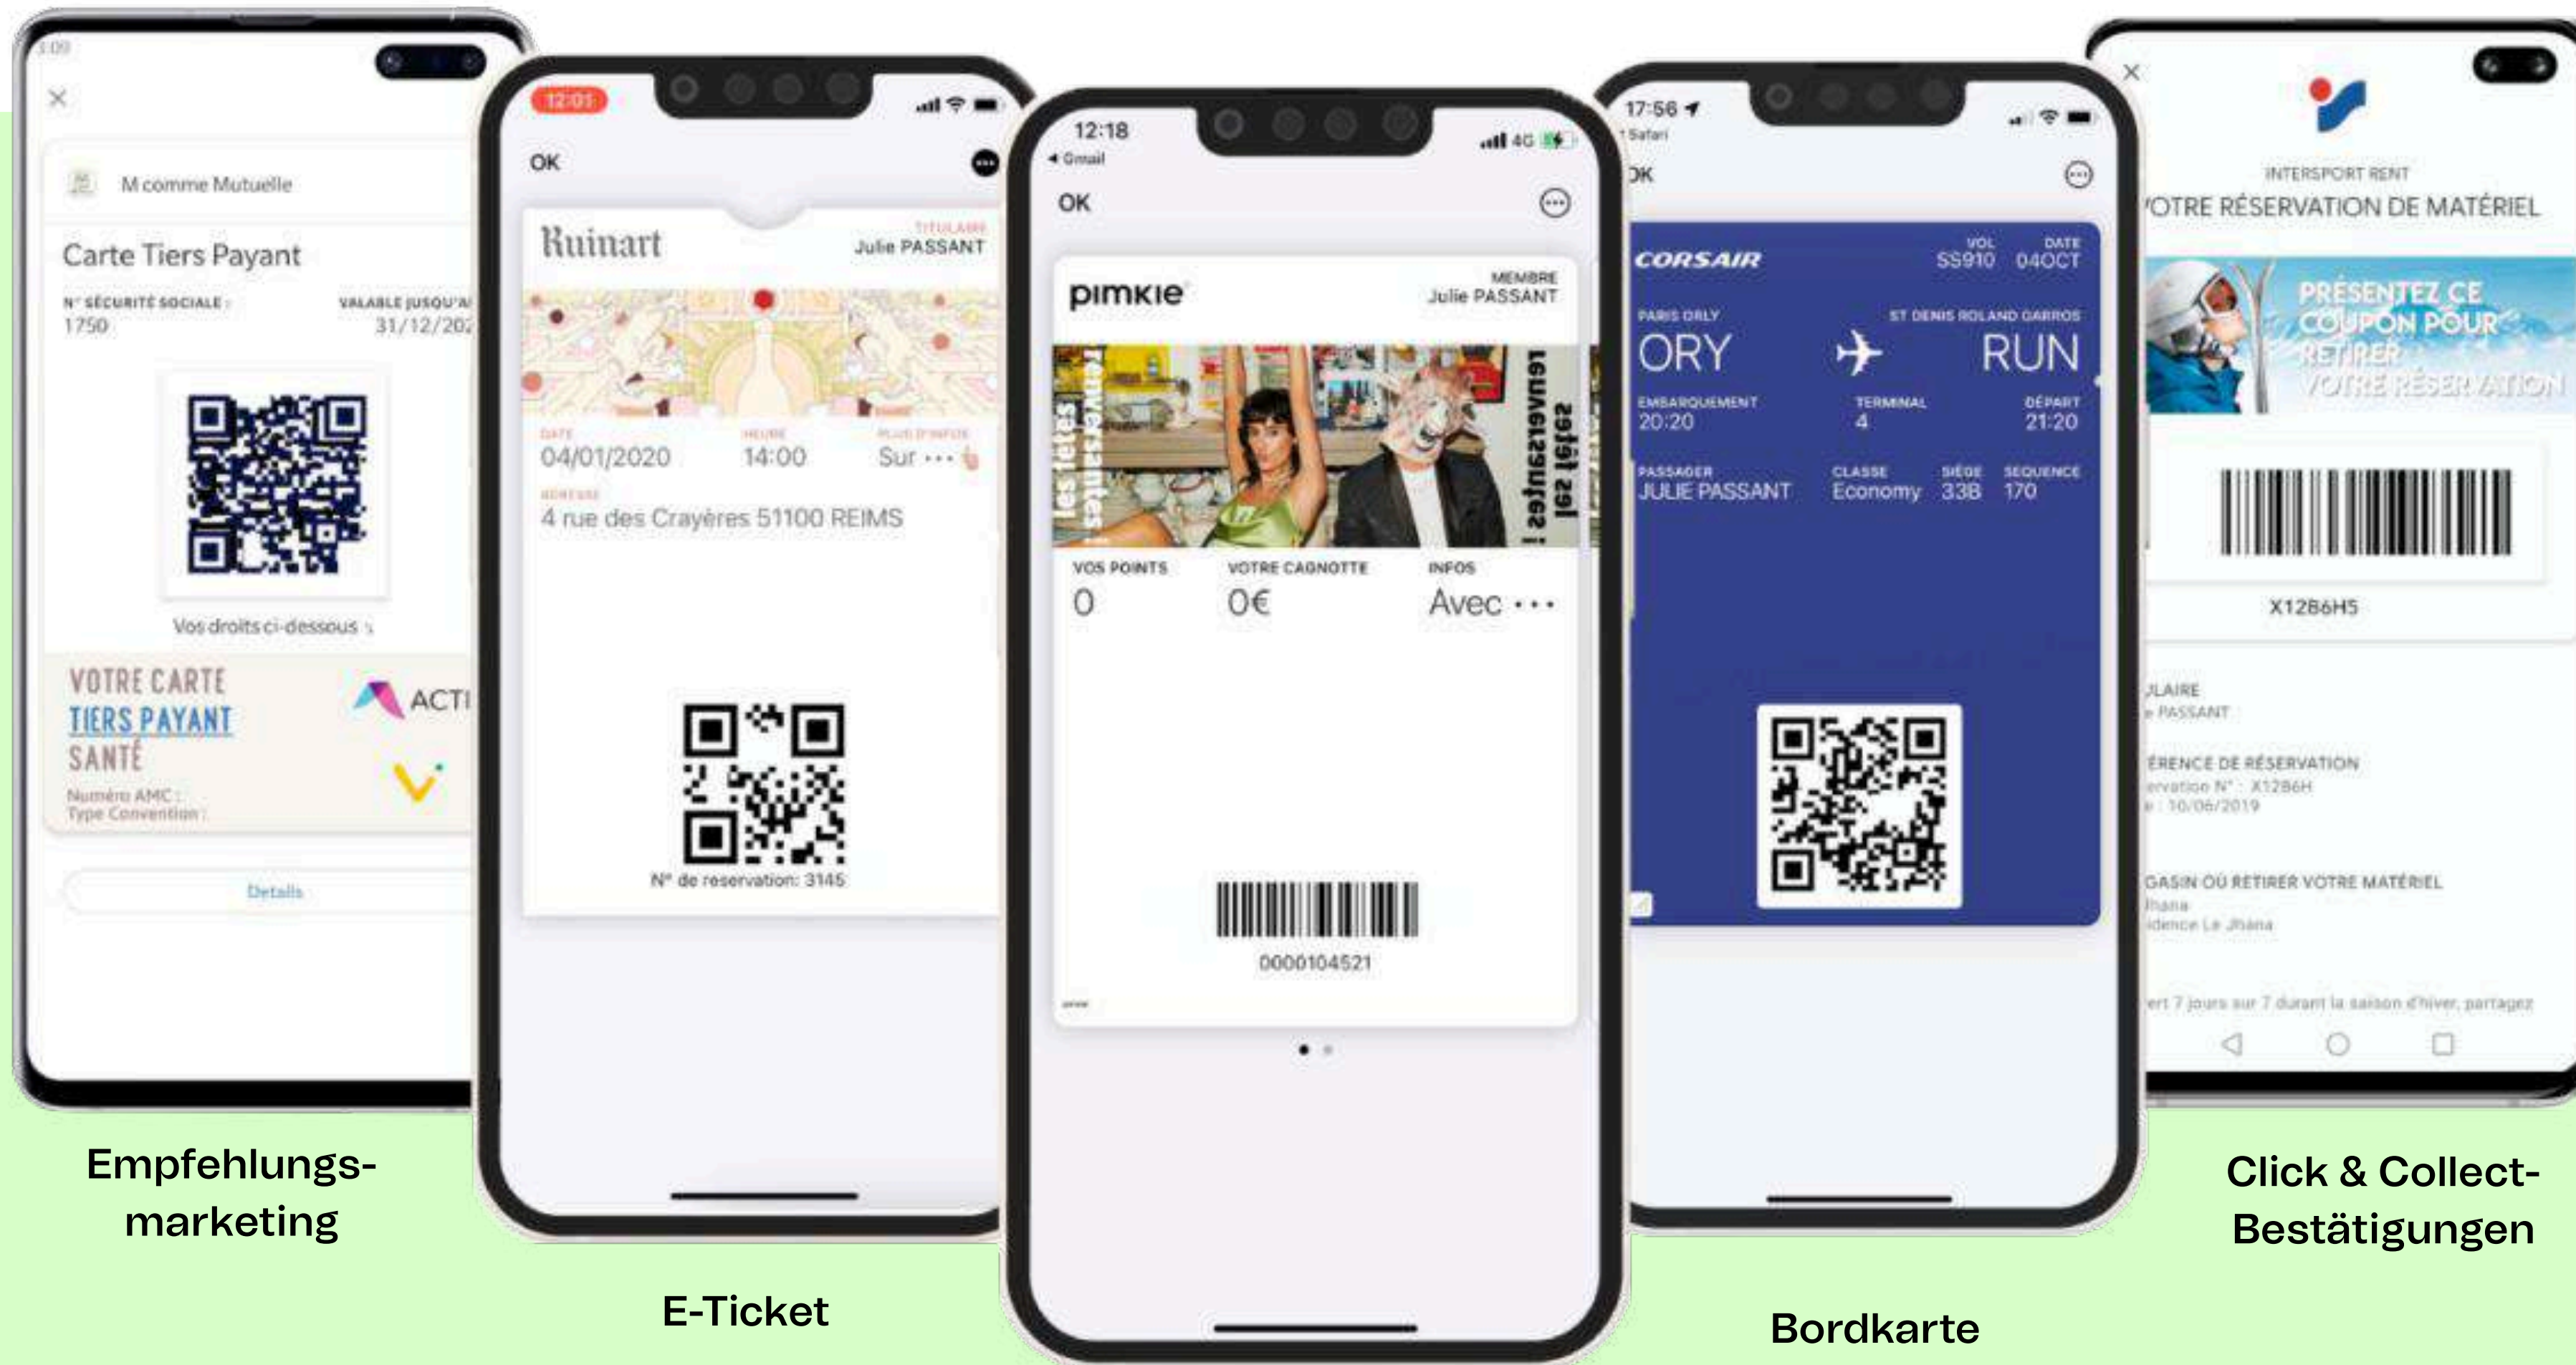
3:09

M comme Mutuelle

Carte Tiers Payant

N° SÉCURITÉ SOCIALE : 1750

VALABLE JUSQU'A 31/12/20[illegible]

Vos droits ci-dessous

VOTRE CARTE TIERS PAYANT SANTÉ

ACTI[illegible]

Numéro AMC :
Type Convention :

Détails

12:01

OK

Ruinart

TITULAIRE
Julie PASSANT

DATE
04/01/2020

HEURE
14:00

PLUS D'INFOS
Sur ···

ADRESSE
4 rue des Crayères 51100 REIMS

N° de reservation: 3145

12:18
◂ Gmail

OK

pimkie

MEMBRE
Julie PASSANT

VOS POINTS
0

VOTRE CAGNOTTE
0€

INFOS
Avec ···

0000104521

17:56
◂ Safari

OK

CORSAIR

VOL
SS910

DATE
04OCT

PARIS ORLY
ORY

ST DENIS ROLAND GARROS
RUN

EMBARQUEMENT
20:20

TERMINAL
4

DÉPART
21:20

PASSAGER
JULIE PASSANT

CLASSE
Economy

SIÈGE
33B

SEQUENCE
170

INTERSPORT RENT
VOTRE RÉSERVATION DE MATÉRIEL

PRÉSENTEZ CE COUPON POUR RETIRER VOTRE RÉSERVATION

X12B6H5

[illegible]LAIRE
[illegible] PASSANT

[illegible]ÉRENCE DE RÉSERVATION
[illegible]ervation N° : X12B6H
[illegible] : 10/06/2019

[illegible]GASIN OÙ RETIRER VOTRE MATÉRIEL
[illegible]hana
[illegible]idence Le Jhana

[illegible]ert 7 jours sur 7 durant la saison d'hiver, partagez

Empfehlungsmarketing

E-Ticket

Bordkarte

Click & Collect-Bestätigungen